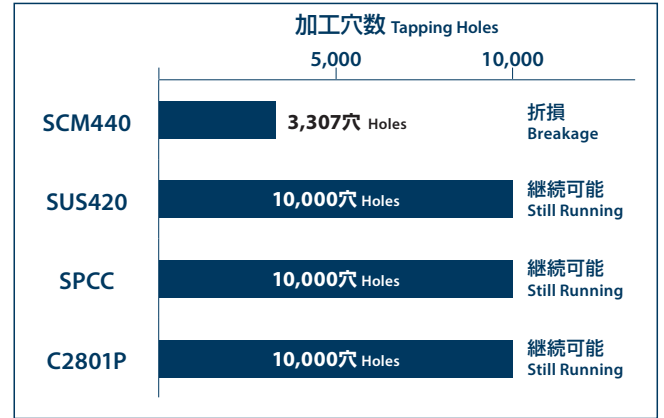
加工穴数 Tapping Holes

5,000

10,000

SCM440

3,307穴 Holes

折損
Breakage

SUS420

10,000穴 Holes

継続可能
Still Running

SPCC

10,000穴 Holes

継続可能
Still Running

C2801P

10,000穴 Holes

継続可能
Still Running